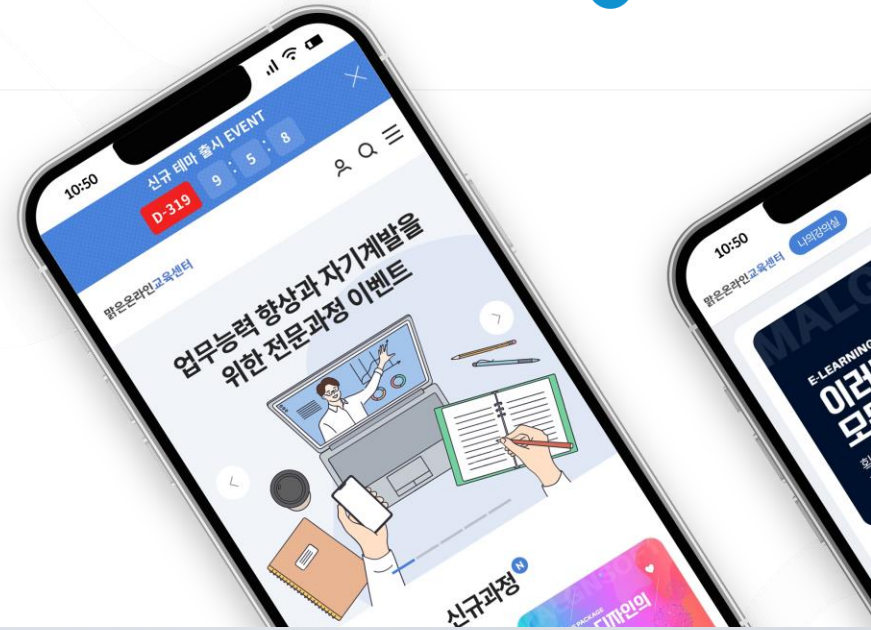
10:50

신규 테마 출시 EVENT

D-319

9 : 5 : 8

맑은온라인교육센터

업무능력 향상과 자기계발을 위한 전문과정 이벤트

신규과정 N

디자인의

10:50

나의강의실

맑은온라인교육센터

MALG

E-LEARNING

이러

모

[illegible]